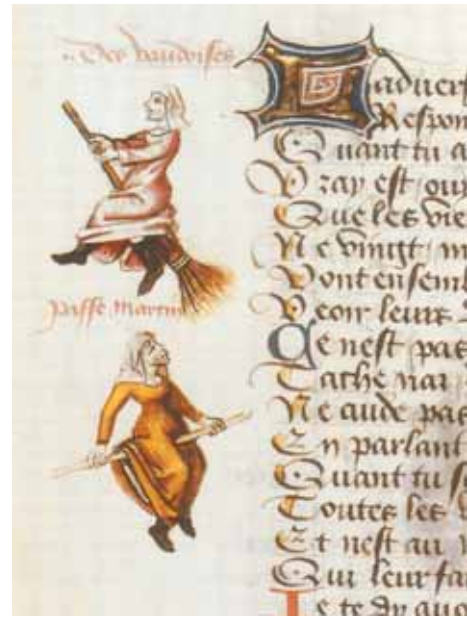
Des vaudoises

Laduers
Respon
Quant tu a
Vray est oui
Que les vie
Ne vingt m
Vont ensemb
Veoir leurs
Ce nest pas
Cathe nai
Ne cuide pas
En parlant
Quant tu s
Toutes les
Et nest au
Qui leur fa
Je te dy auo

passe martin